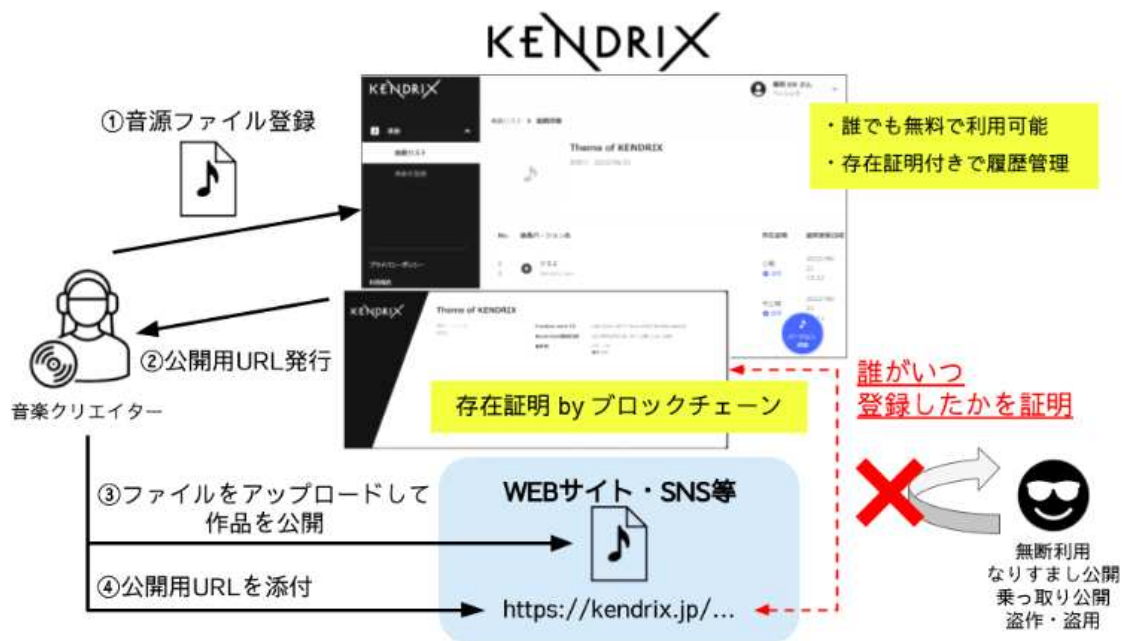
KENDRIX

①音源ファイル登録

KENDRIX

Theme of KENDRIX

・誰でも無料で利用可能
・存在証明付きで履歴管理

KENDRIX

Theme of KENDRIX

②公開用URL発行

音楽クリエイター

存在証明 by ブロックチェーン

誰がいつ
登録したかを証明

③ファイルをアップロードして作品を公開

WEBサイト・SNS等

④公開用URLを添付

https://kendrix.jp/...

無断利用
なりすまし公開
乗っ取り公開
盗作・盗用